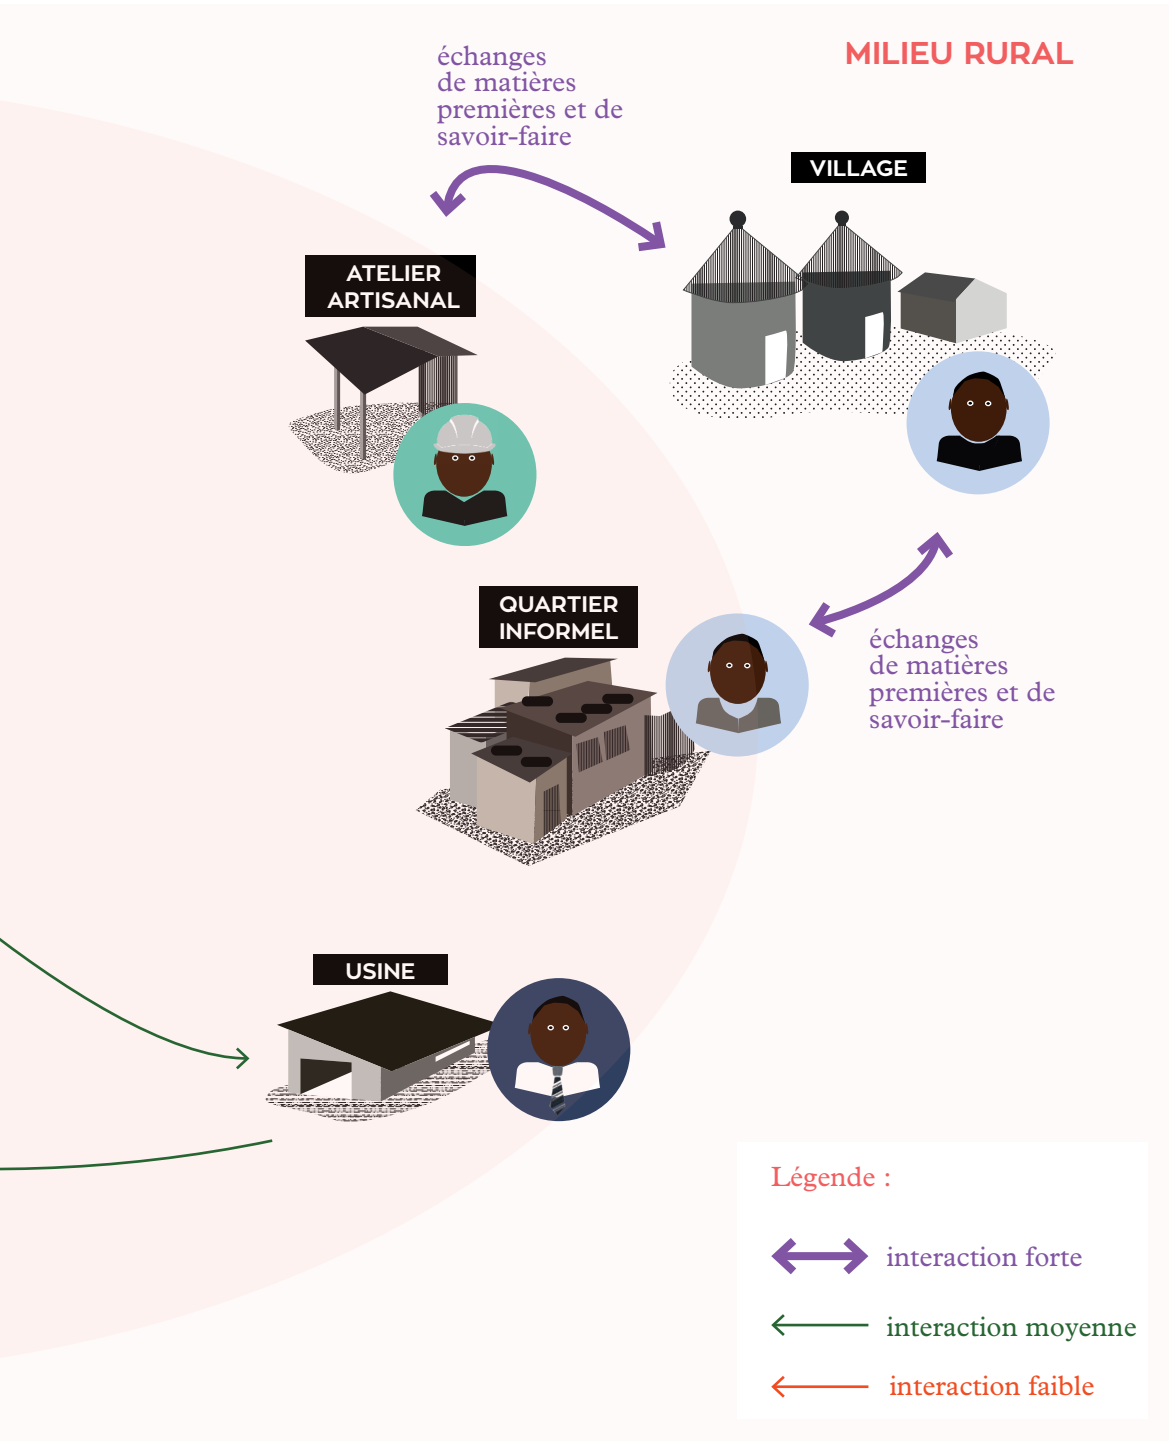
MILIEU RURAL

échanges de matières premières et de savoir-faire

VILLAGE

ATELIER ARTISANAL

QUARTIER INFORMEL

échanges de matières premières et de savoir-faire

USINE

Légende :

interaction forte

interaction moyenne

interaction faible